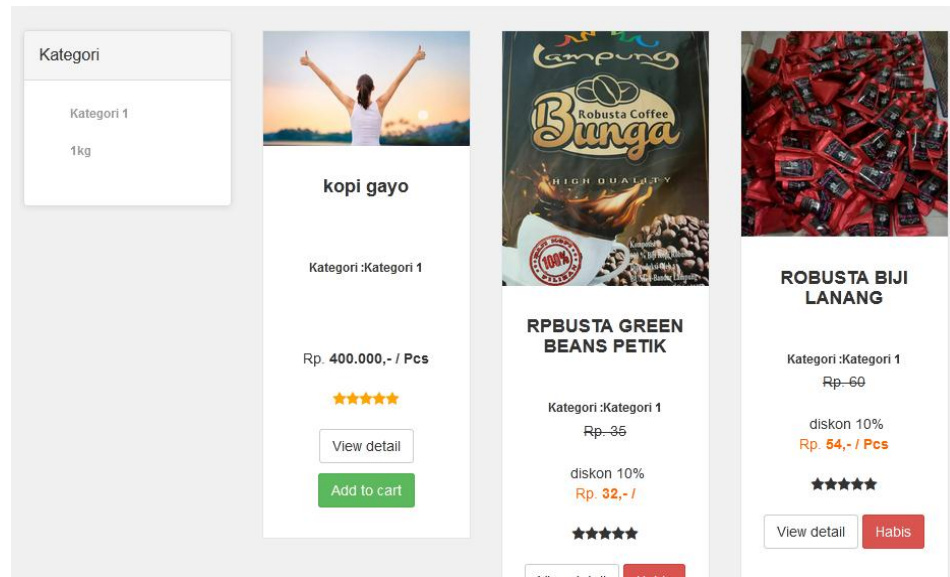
Kategori

Kategori 1

1kg

kopi gayo

Kategori :Kategori 1

Rp. 400.000,- / Pcs

View detail

Add to cart

Lampung

Bunga

Robusta Coffee

HIGH QUALITY

100%

RPBUSTA GREEN BEANS PETIK

Kategori :Kategori 1

~~Rp. 35~~

diskon 10%

Rp. 32,- /

ROBUSTA BIJI LANANG

Kategori :Kategori 1

~~Rp. 60~~

diskon 10%

Rp. 54,- / Pcs

View detail

Habis